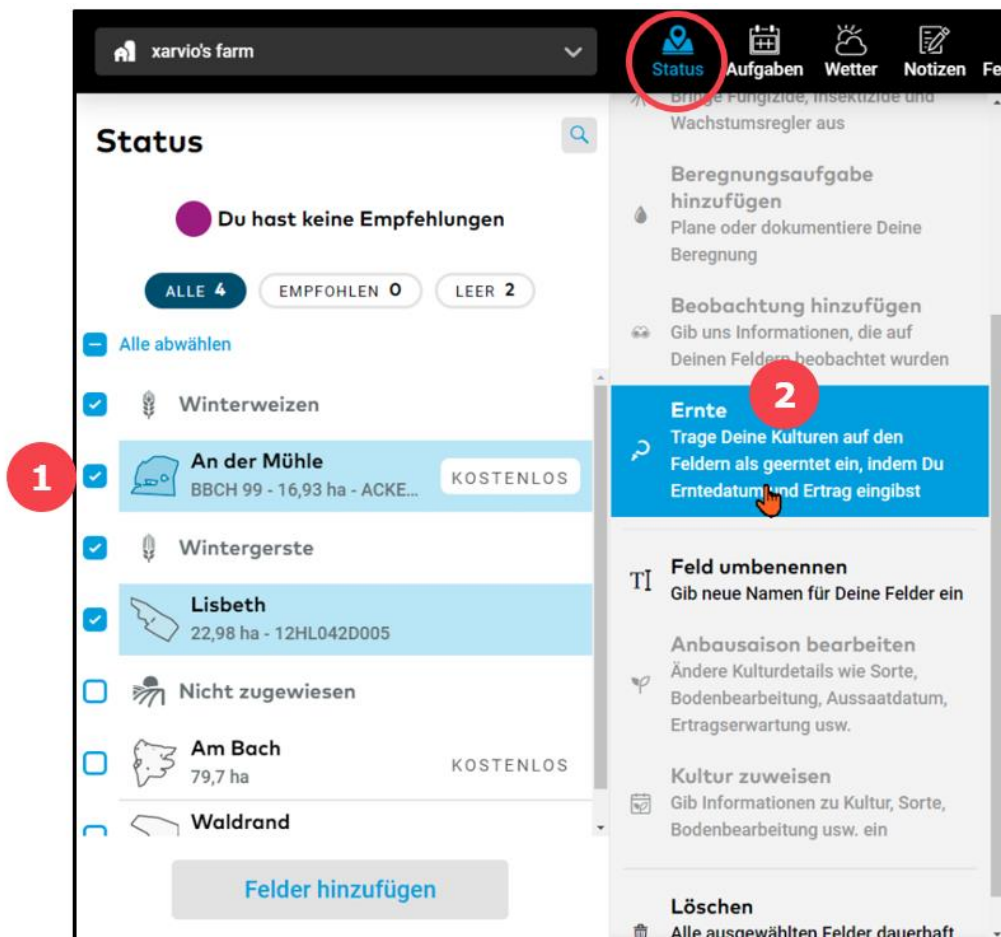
xarvio's farm

Status Aufgaben Wetter Notizen Fe

Status

Du hast keine Empfehlungen

ALLE 4 EMPFOHLEN 0 LEER 2

Alle abwählen

Winterweizen

1

An der Mühle
BBCH 99 - 16,93 ha - ACKE...
KOSTENLOS

Wintergerste

Lisbeth
22,98 ha - 12HL042D005

Nicht zugewiesen

Am Bach
79,7 ha
KOSTENLOS

Waldrand

Felder hinzufügen

Bringe Fungizide, Insektizide und Wachstumsregler aus

Beregnungsaufgabe hinzufügen
Plane oder dokumentiere Deine Beregnung

Beobachtung hinzufügen
Gib uns Informationen, die auf Deinen Feldern beobachtet wurden

2

Ernte
Trage Deine Kulturen auf den Feldern als geerntet ein, indem Du Erntedatum und Ertrag eingibst

Feld umbenennen
Gib neue Namen für Deine Felder ein

Anbausaison bearbeiten
Ändere Kulturdetails wie Sorte, Bodenbearbeitung, Aussaatdatum, Ertragserwartung usw.

Kultur zuweisen
Gib Informationen zu Kultur, Sorte, Bodenbearbeitung usw. ein

Löschen
Alle ausgewählten Felder dauerhaft